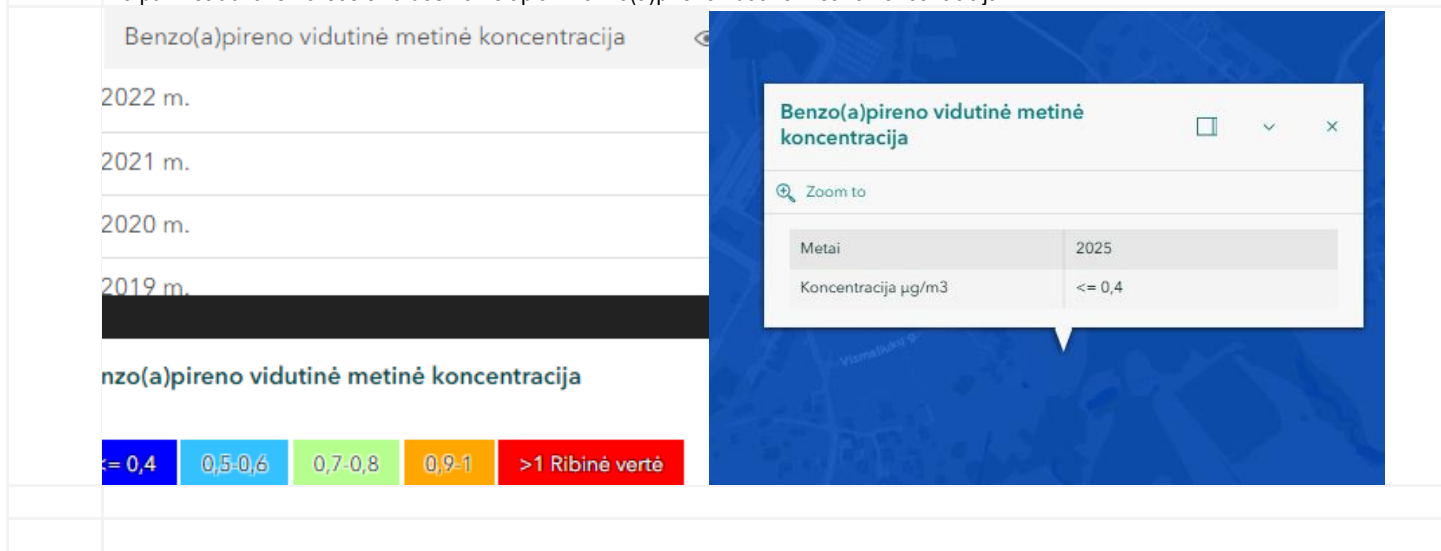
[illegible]

Benzo(a)pireno vidutinė metinė koncentracija

2022 m.

2021 m.

2020 m.

2019 m.

nzo(a)pireno vidutinė metinė koncentracija

<= 0,4 | 0,5-0,6 | 0,7-0,8 | 0,9-1 | >1 Ribinė vertė

Benzo(a)pireno vidutinė metinė koncentracija

Zoom to

| Metai | 2025 |
|---|---|
| Koncentracija µg/m3 | <= 0,4 |

Vismaliukų g.